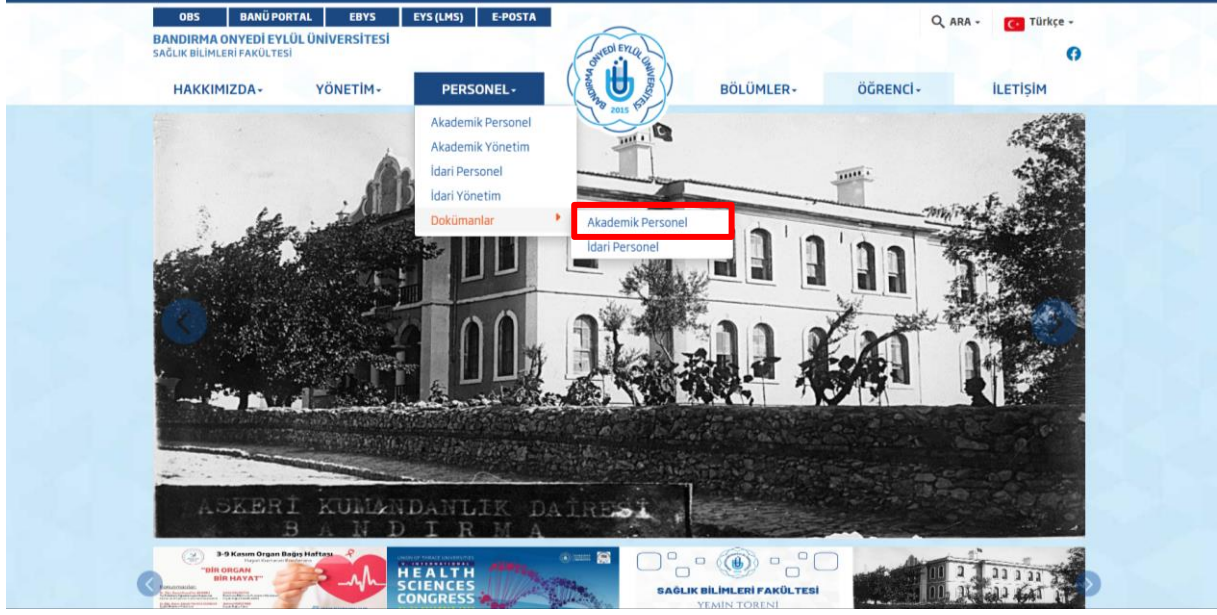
OBS BANÜ PORTAL EBYS EYS (LMS) E-POSTA

BANDIRMA ONYEDİ EYLÜL ÜNİVERSİTESİ
SAĞLIK BİLİMLERİ FAKÜLTESİ

ARA Türkçe

HAKKIMIZDA YÖNETİM PERSONEL BÖLÜMLER ÖĞRENCİ İLETİŞİM

BANDIRMA ONYEDİ EYLÜL ÜNİVERSİTESİ 2015

Akademik Personel
Akademik Yönetim
İdari Personel
İdari Yönetim
Dokümanlar

Akademik Personel
İdari Personel

ASKERİ KUMANDANLIK DAİRESİ
BANDIRMA

3-9 Kasım Organ Bağış Haftası
"BİR ORGAN BİR HAYAT"

HEALTH SCIENCES CONGRESS

SAĞLIK BİLİMLERİ FAKÜLTESİ
YEMİN TÖRENİ